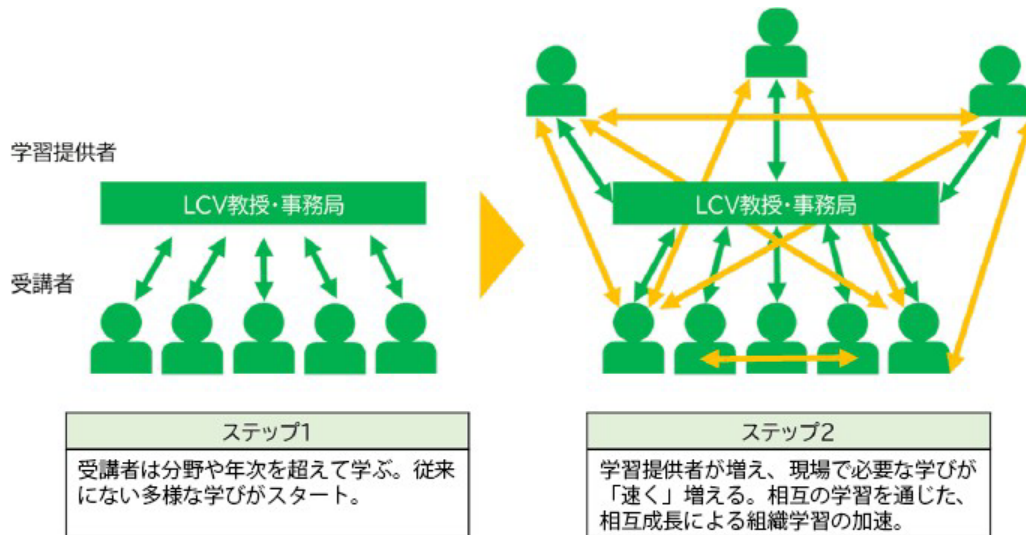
学習提供者

LCV教授・事務局

受講者

LCV教授・事務局

| ステップ1 |
|---|
| 受講者は分野や年次を超えて学ぶ。従来にない多様な学びがスタート。 |

| ステップ2 |
|---|
| 学習提供者が増え、現場で必要な学びが「速く」増える。相互の学習を通じた、相互成長による組織学習の加速。 |